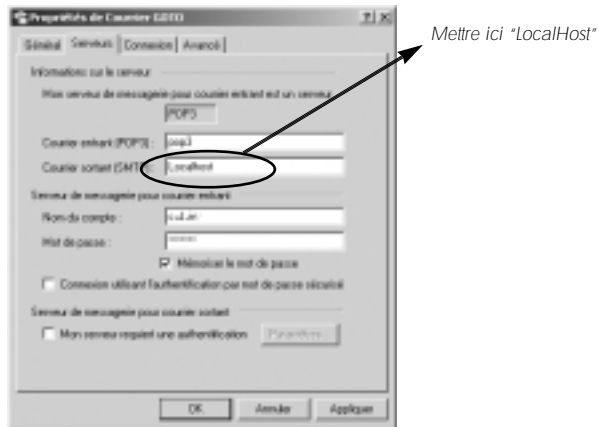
Propriétés de Courrier G0T0

?|×

Général | Serveurs | Connexion | Avancé

Informations sur le serveur

Mon serveur de messagerie pour courrier entrant est un serveur

POP3

Courrier entrant (POP3) : pop3

Courrier sortant (SMTP) : LocalHost

Serveur de messagerie pour courrier entrant

Nom du compte : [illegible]

Mot de passe : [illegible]

Mémoriser le mot de passe

Connexion utilisant l'authentification par mot de passe sécurisé

Serveur de messagerie pour courrier sortant

Mon serveur requiert une authentification

Paramètres

OK

Annuler

Appliquer

Mettre ici "LocalHost"